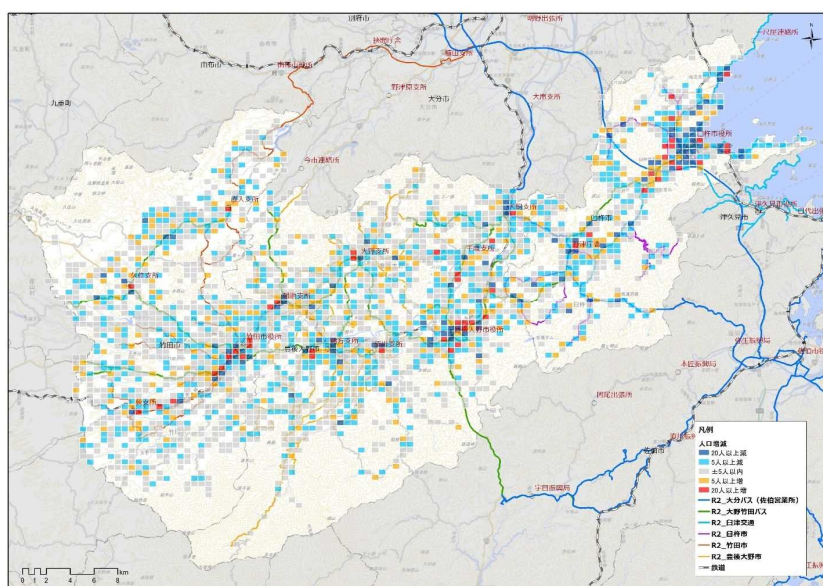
凡例
人口増減
20人以上減
5人以上減
±5人以内
5人以上増
20人以上増
R2_大分バス（佐伯営業所）
R2_大野竹田バス
R2_臼津交通
R2_臼杵市
R2_竹田市
R2_豊後大野市
鉄道

臼杵市役所
竹田市役所
豊後大野市役所
大分市
由布市
九重町
津久見市
佐伯市
今市連絡所
野津原支所
大南支所
臼杵市
竹田市

0 1 2 4 6 8 km